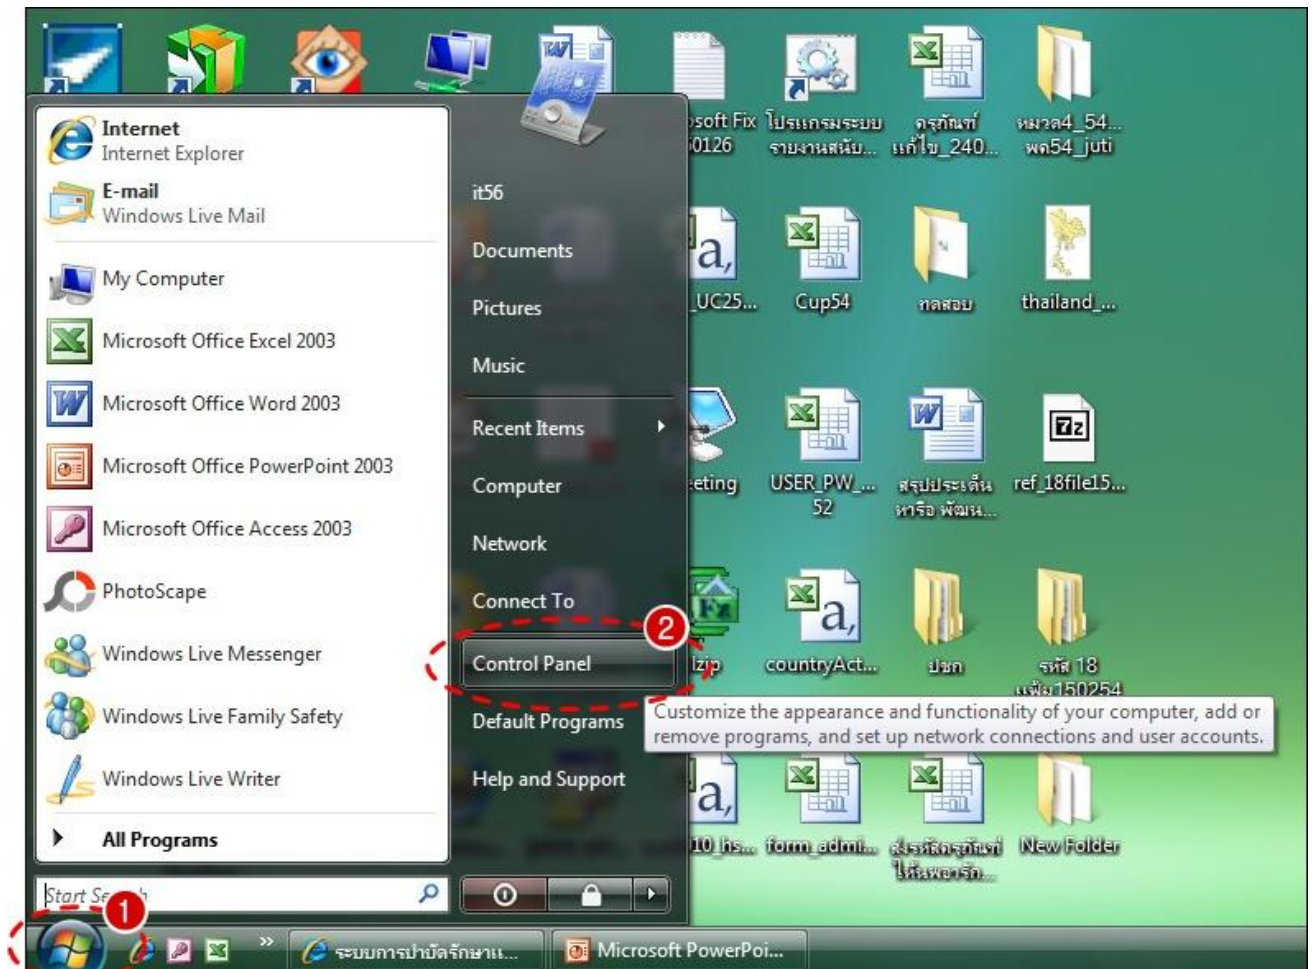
Internet
Internet Explorer
E-mail
Windows Live Mail
My Computer
Microsoft Office Excel 2003
Microsoft Office Word 2003
Microsoft Office PowerPoint 2003
Microsoft Office Access 2003
PhotoScape
Windows Live Messenger
Windows Live Family Safety
Windows Live Writer
All Programs
Start Se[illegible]

it56
Documents
Pictures
Music
Recent Items
Computer
Network
Connect To
Control Panel
Default Programs
Help and Support

2
1

Customize the appearance and functionality of your computer, add or remove programs, and set up network connections and user accounts.

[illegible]soft Fix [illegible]0126
โปรแกรมระบบ รายงานสนับ...
ครุภัณฑ์ แก้ไข_240...
หมวด4_54... พล54_juti
_UC25...
Cup54
ทดสอบ
thailand_...
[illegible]eting
USER_PW_... 52
สรุปประเด็น หารือ พัฒน...
ref_18file15...
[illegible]lzip
countryAct...
ปชก
รหัส 18 แฟ้ม150254
10_hs...
form_admi...
ส่งรหัสครุภัณฑ์ ให้พงอารัก...
New Folder

ระบบการบำบัดรักษาแ...
Microsoft PowerPoi...